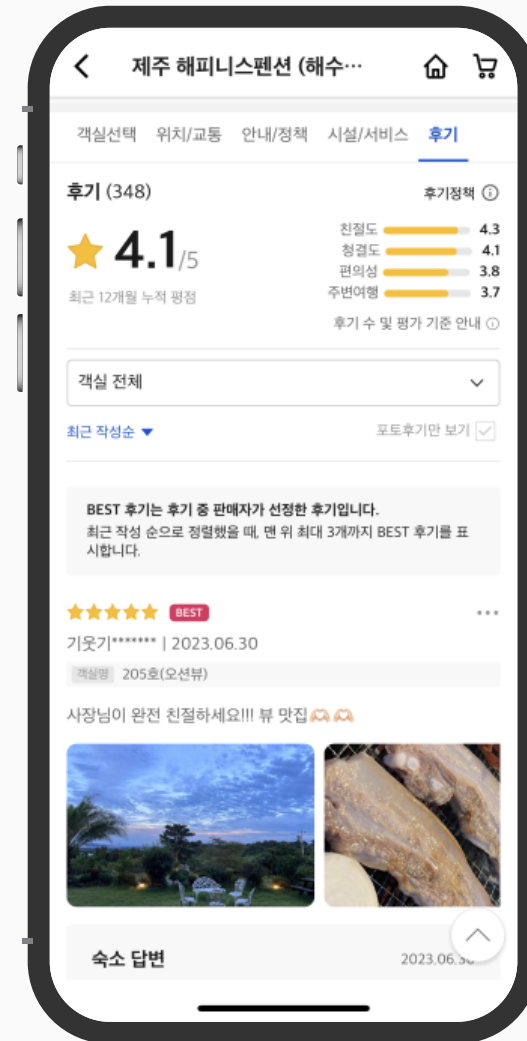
제주 해피니스펜션 (해수…

객실선택 위치/교통 안내/정책 시설/서비스 후기

후기 (348)

후기정책

4.1/5

최근 12개월 누적 평점

친절도 4.3
청결도 4.1
편의성 3.8
주변여행 3.7

후기 수 및 평가 기준 안내

객실 전체

최근 작성순

포토후기만 보기

BEST 후기는 후기 중 판매자가 선정한 후기입니다.
최근 작성 순으로 정렬했을 때, 맨 위 최대 3개까지 BEST 후기를 표시합니다.

BEST

기웃기******* | 2023.06.30

객실명 205호(오션뷰)

사장님이 완전 친절하세요!!! 뷰 맛집🫶🫶

숙소 답변

2023.06.3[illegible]